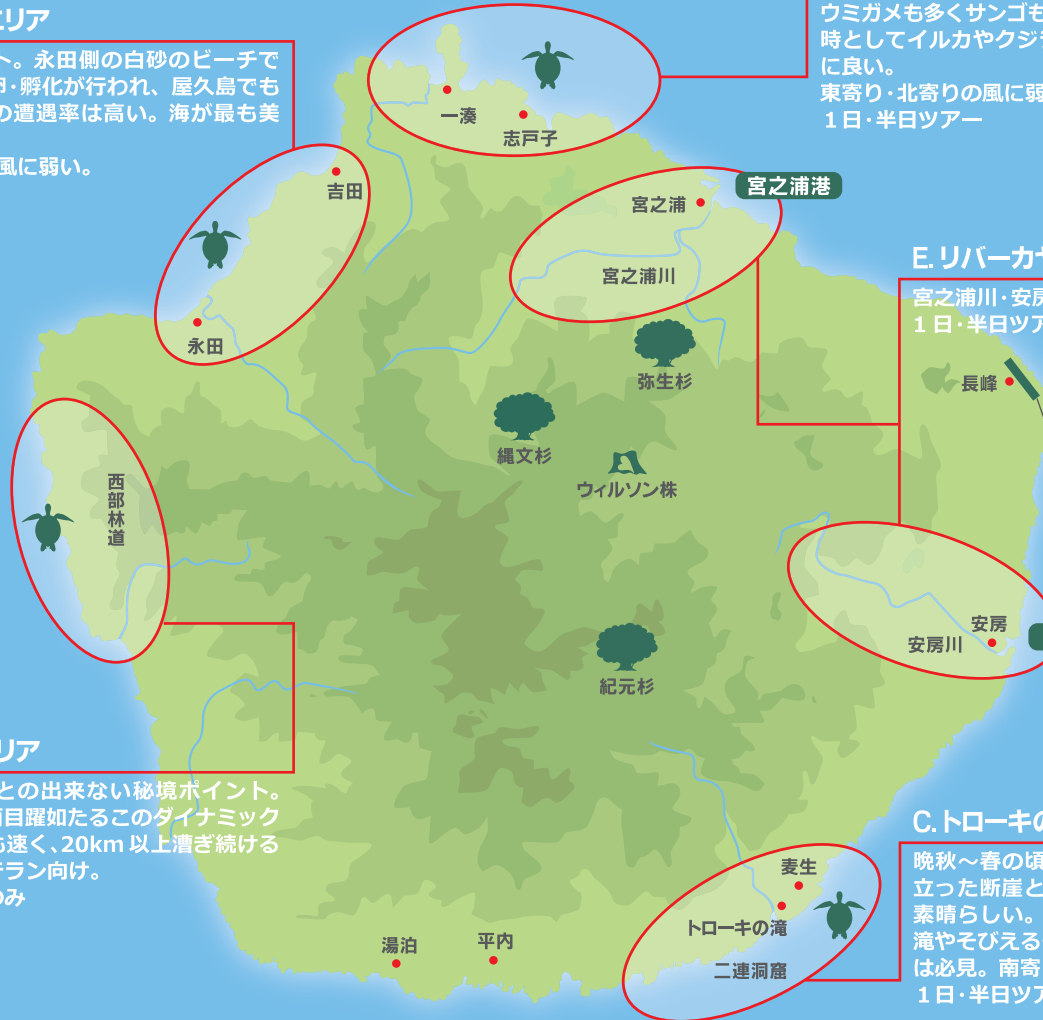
エリア
ト。永田側の白砂のビーチで
卵・孵化が行われ、屋久島でも
の遭遇率は高い。海が最も美

風に弱い。

ウミガメも多くサンゴも
時としてイルカやクジラ
に良い。
東寄り・北寄りの風に弱
１日・半日ツアー

一湊
志戸子
吉田
永田
宮之浦
宮之浦港
宮之浦川
E. リバーカ
宮之浦川・安房
１日・半日ツア
長峰
弥生杉
縄文杉
ウィルソン株
西部林道
安房
安房川
紀元杉

リア
との出来ない秘境ポイント。
目躍如たるこのダイナミック
速く、20km 以上漕ぎ続ける
テラン向け。
のみ

C. トローキの
晩秋～春の頃
立った断崖と
素晴らしい。
滝やそびえる
は必見。南寄
１日・半日ツア
麦生
トローキの滝
二連洞窟
湯泊
平内